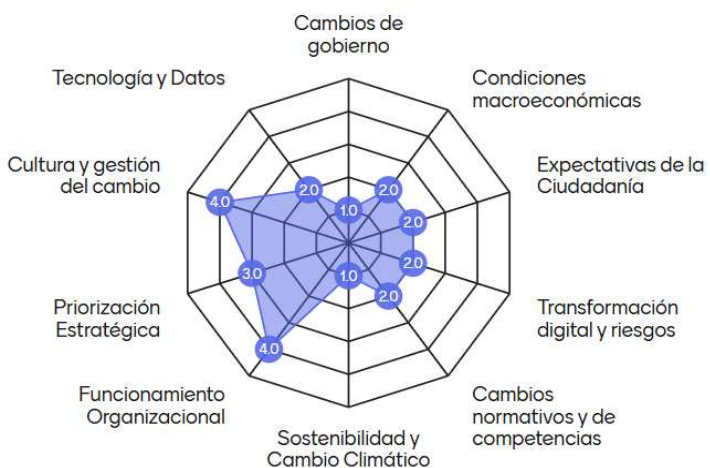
Cambios de gobierno

Condiciones macroeconómicas

Expectativas de la Ciudadanía

Transformación digital y riesgos

Cambios normativos y de competencias

Sostenibilidad y Cambio Climático

Funcionamiento Organizacional

Priorización Estratégica

Cultura y gestión del cambio

Tecnología y Datos

1.0
2.0
2.0
2.0
2.0
2.0
1.0
4.0
3.0
4.0
2.0